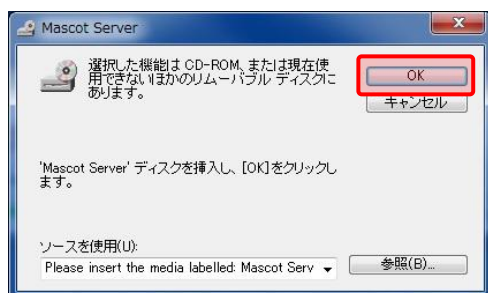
Mascot Server

選択した機能は CD-ROM、または現在使用できないほかのリムーバブル ディスクにあります。

OK

キャンセル

'Mascot Server' ディスクを挿入し、[OK]をクリックします。

ソースを使用(U):

Please insert the media labelled: Mascot Serv

参照(B)...